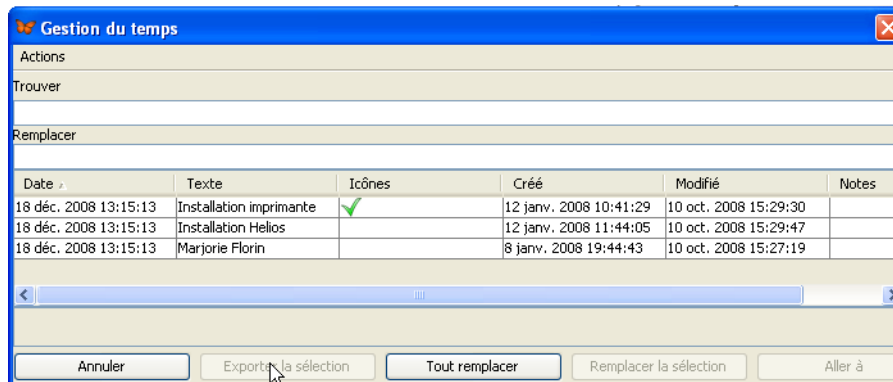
Gestion du temps

Actions

Trouver

Remplacer

| Date | Texte | Icônes | Créé | Modifié | Notes |
|---|---|---|---|---|---|
| 18 déc. 2008 13:15:13 | Installation imprimante | | 12 janv. 2008 10:41:29 | 10 oct. 2008 15:29:30 | |
| 18 déc. 2008 13:15:13 | Installation Helios | | 12 janv. 2008 11:44:05 | 10 oct. 2008 15:29:47 | |
| 18 déc. 2008 13:15:13 | Marjorie Florin | | 8 janv. 2008 19:44:43 | 10 oct. 2008 15:27:19 | |

Annuler | Exporter la sélection | Tout remplacer | Remplacer la sélection | Aller à